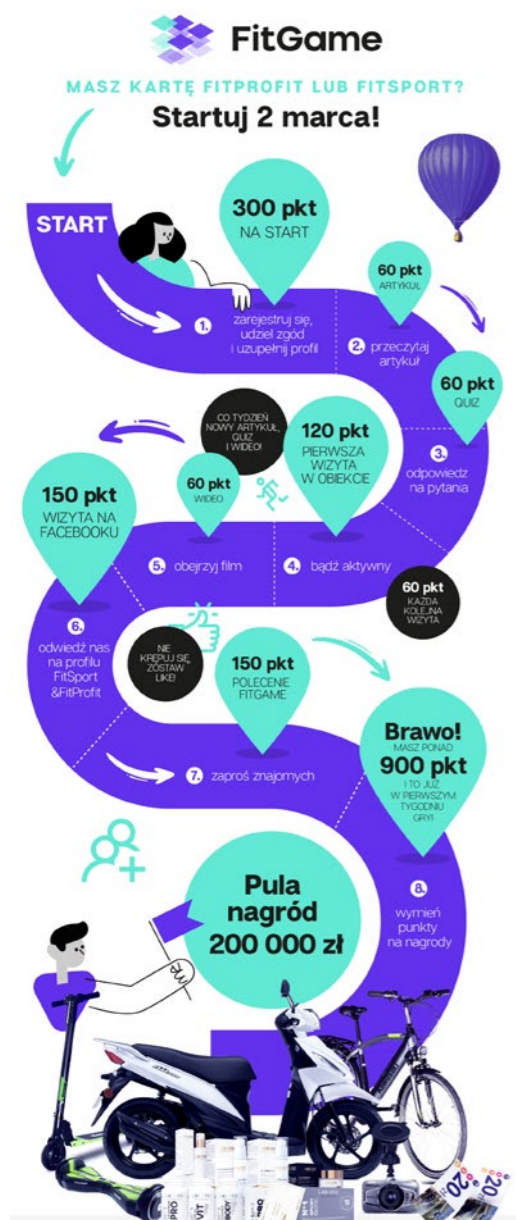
FitGame

MASZ KARTĘ FITPROFIT LUB FITSPORT?

Startuj 2 marca!

START

300 pkt
NA START

1. zarejestruj się, udziel zgód i uzupełnij profil

60 pkt
ARTYKUŁ

2. przeczytaj artykuł

60 pkt
QUIZ

3. odpowiedz na pytania

CO TYDZIEŃ NOWY ARTYKUŁ, QUIZ I WIDEO!

120 pkt
PIERWSZA WIZYTA W OBIEKCIE

60 pkt
WIDEO

150 pkt
WIZYTA NA FACEBOOKU

5. obejrzyj film

4. bądź aktywny

60 pkt
KAŻDA KOLEJNA WIZYTA

6. odwiedź nas na profilu FitSport &FitProfit

NIE KRĘPUJ SIĘ, ZOSTAW LIKE!

150 pkt
POLECENIE FITGAME

Brawo!
MASZ PONAD
900 pkt
I TO JUŻ W PIERWSZYM TYGODNIU GRY!

7. zaproś znajomych

8. wymień punkty na nagrody

Pula nagród 200 000 zł